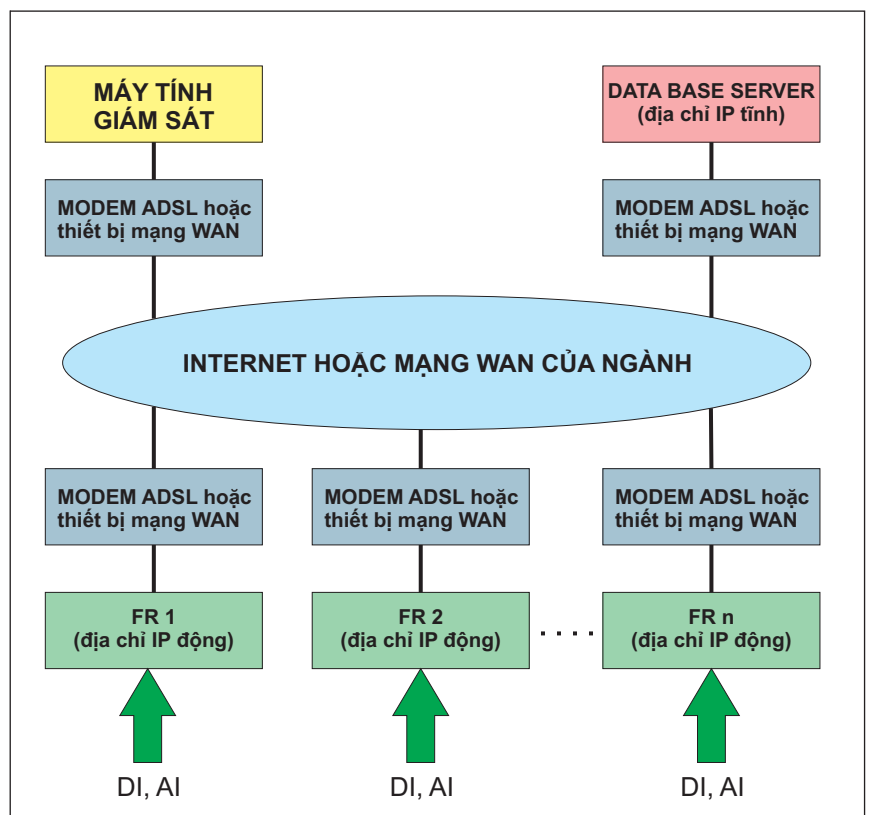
MÁY TÍNH GIÁM SÁT

DATA BASE SERVER (địa chỉ IP tĩnh)

MODEM ADSL hoặc thiết bị mạng WAN

MODEM ADSL hoặc thiết bị mạng WAN

INTERNET HOẶC MẠNG WAN CỦA NGÀNH

MODEM ADSL hoặc thiết bị mạng WAN

MODEM ADSL hoặc thiết bị mạng WAN

MODEM ADSL hoặc thiết bị mạng WAN

FR 1 (địa chỉ IP động)

FR 2 (địa chỉ IP động)

....

FR n (địa chỉ IP động)

DI, AI

DI, AI

DI, AI